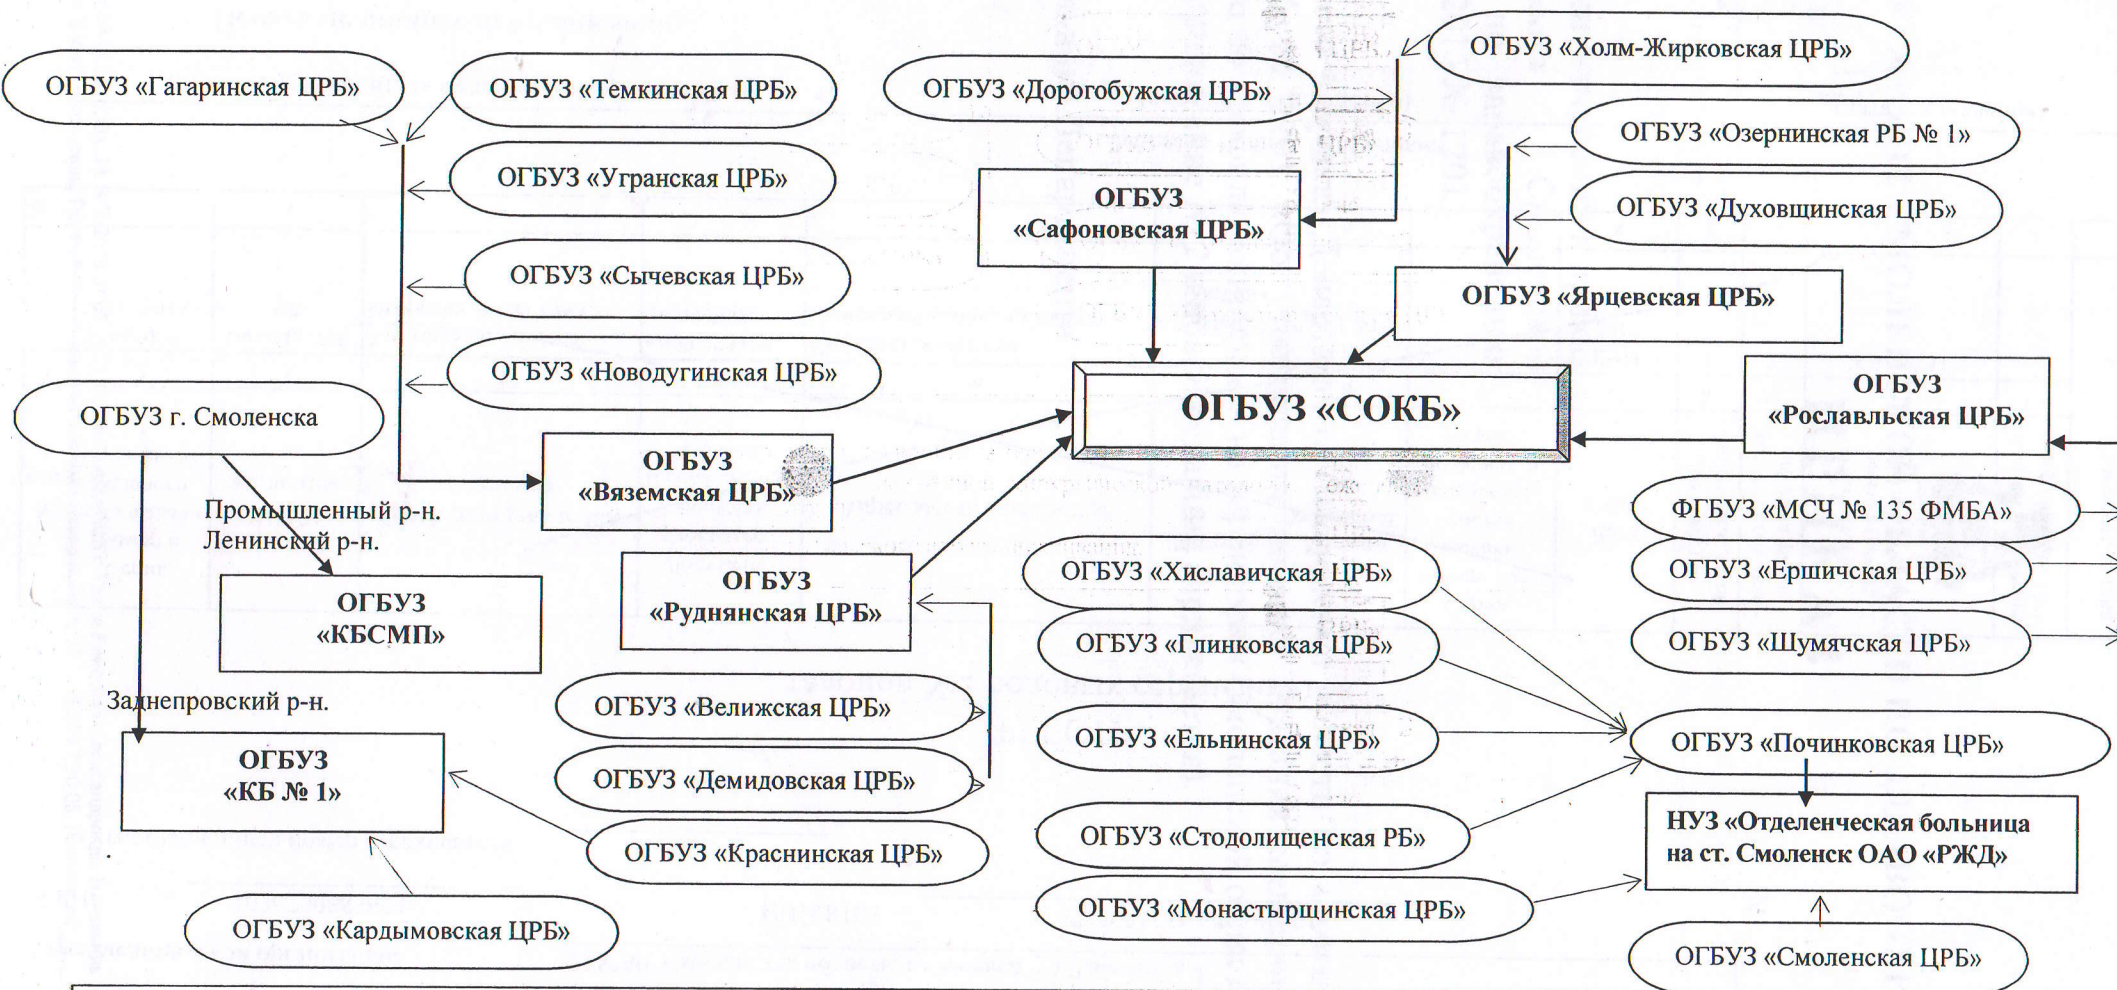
ОГБУЗ «Гагаринская ЦРБ»

ОГБУЗ «Темкинская ЦРБ»

ОГБУЗ «Дорогобужская ЦРБ»

ОГБУЗ «Холм-Жирковская ЦРБ»

ОГБУЗ «Озернинская РБ № 1»

ОГБУЗ «Угранская ЦРБ»

ОГБУЗ «Сафоновская ЦРБ»

ОГБУЗ «Духовщинская ЦРБ»

ОГБУЗ «Сычевская ЦРБ»

ОГБУЗ «Ярцевская ЦРБ»

ОГБУЗ «Новодугинская ЦРБ»

ОГБУЗ г. Смоленска

ОГБУЗ «СОКБ»

ОГБУЗ «Рославльская ЦРБ»

ОГБУЗ «Вяземская ЦРБ»

Промышленный р-н.
Ленинский р-н.

ФГБУЗ «МСЧ № 135 ФМБА»

ОГБУЗ «Руднянская ЦРБ»

ОГБУЗ «Хиславичская ЦРБ»

ОГБУЗ «Ершичская ЦРБ»

ОГБУЗ «КБСМП»

ОГБУЗ «Глинковская ЦРБ»

ОГБУЗ «Шумячская ЦРБ»

Заднепровский р-н.

ОГБУЗ «Велижская ЦРБ»

ОГБУЗ «Ельнинская ЦРБ»

ОГБУЗ «Починковская ЦРБ»

ОГБУЗ «КБ № 1»

ОГБУЗ «Демидовская ЦРБ»

ОГБУЗ «Краснинская ЦРБ»

ОГБУЗ «Стодолищенская РБ»

НУЗ «Отделенческая больница на ст. Смоленск ОАО «РЖД»

ОГБУЗ «Монастырщинская ЦРБ»

ОГБУЗ «Кардымовская ЦРБ»

ОГБУЗ «Смоленская ЦРБ»